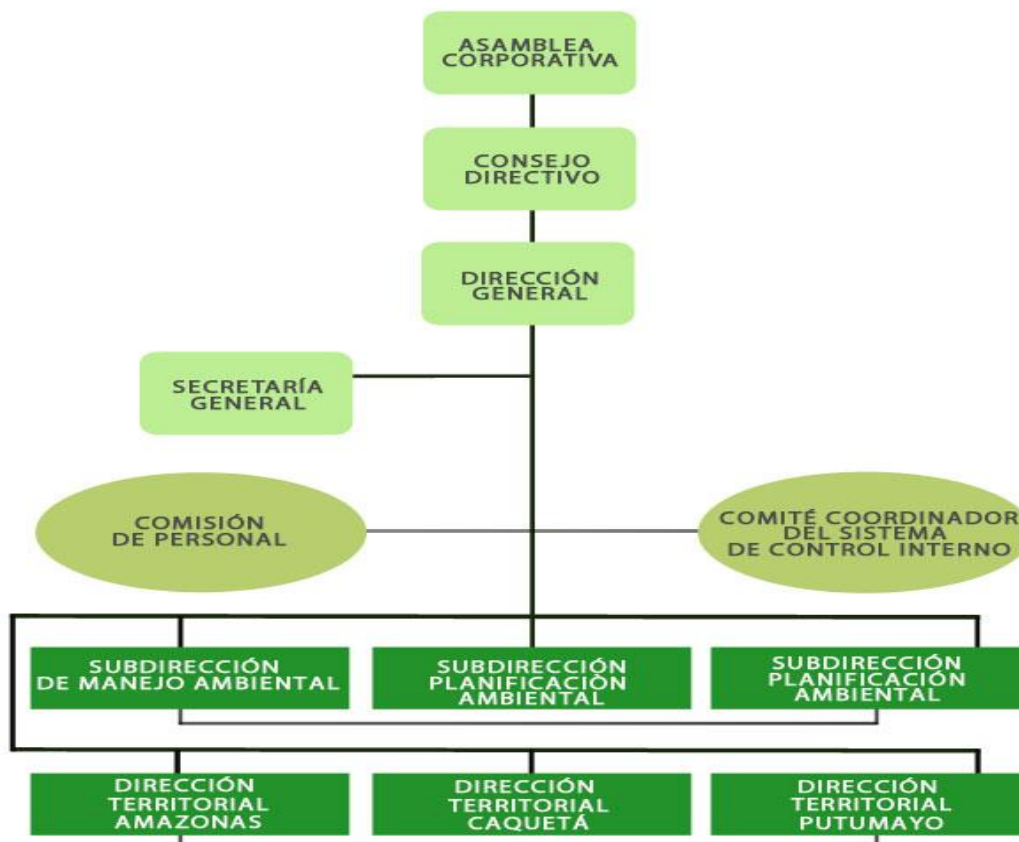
ASAMBLEA CORPORATIVA

CONSEJO DIRECTIVO

DIRECCIÓN GENERAL

SECRETARÍA GENERAL

COMISIÓN DE PERSONAL

COMITÉ COORDINADOR DEL SISTEMA DE CONTROL INTERNO

SUBDIRECCIÓN DE MANEJO AMBIENTAL

SUBDIRECCIÓN PLANIFICACIÓN AMBIENTAL

SUBDIRECCIÓN PLANIFICACIÓN AMBIENTAL

DIRECCIÓN TERRITORIAL AMAZONAS

DIRECCIÓN TERRITORIAL CAQUETÁ

DIRECCIÓN TERRITORIAL PUTUMAYO